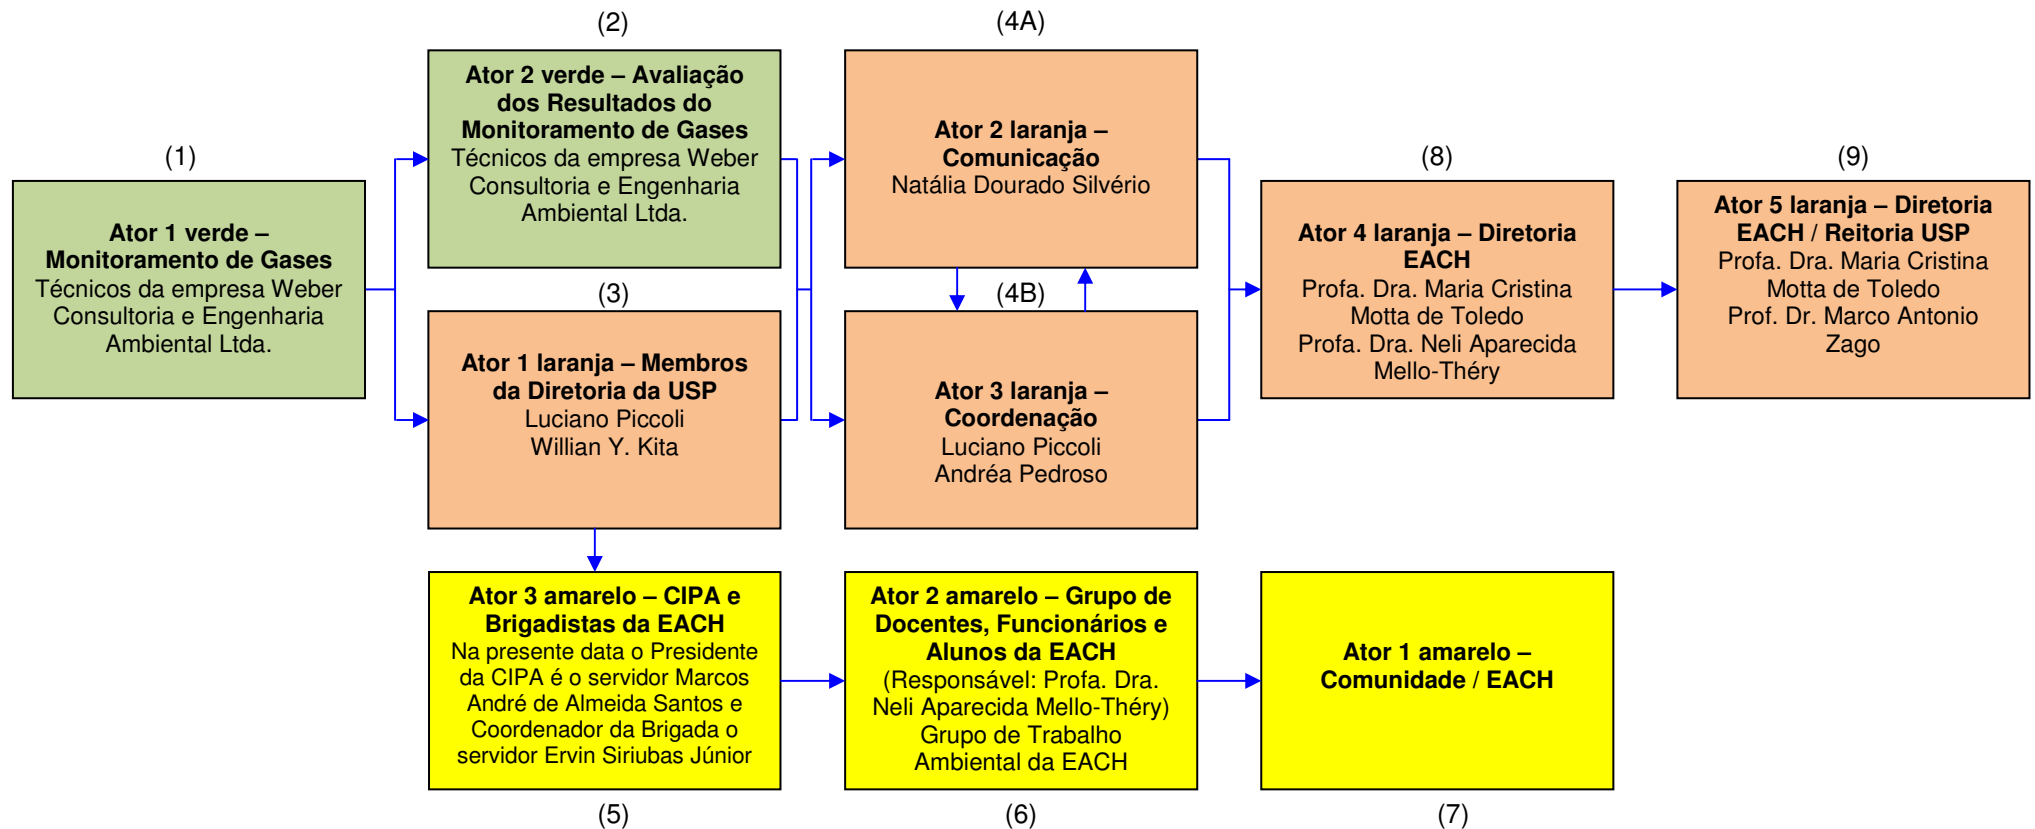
(1)

Ator 1 verde – Monitoramento de Gases
Técnicos da empresa Weber Consultoria e Engenharia Ambiental Ltda.

(2)

Ator 2 verde – Avaliação dos Resultados do Monitoramento de Gases
Técnicos da empresa Weber Consultoria e Engenharia Ambiental Ltda.

(3)

Ator 1 laranja – Membros da Diretoria da USP
Luciano Piccoli
Willian Y. Kita

(4A)

Ator 2 laranja – Comunicação
Natália Dourado Silvério

(4B)

Ator 3 laranja – Coordenação
Luciano Piccoli
Andréa Pedroso

(8)

Ator 4 laranja – Diretoria EACH
Profa. Dra. Maria Cristina Motta de Toledo
Profa. Dra. Neli Aparecida Mello-Théry

(9)

Ator 5 laranja – Diretoria EACH / Reitoria USP
Profa. Dra. Maria Cristina Motta de Toledo
Prof. Dr. Marco Antonio Zago

Ator 3 amarelo – CIPA e Brigadistas da EACH
Na presente data o Presidente da CIPA é o servidor Marcos André de Almeida Santos e Coordenador da Brigada o servidor Ervin Siriubas Júnior

(5)

Ator 2 amarelo – Grupo de Docentes, Funcionários e Alunos da EACH
(Responsável: Profa. Dra. Neli Aparecida Mello-Théry)
Grupo de Trabalho Ambiental da EACH

(6)

Ator 1 amarelo – Comunidade / EACH

(7)